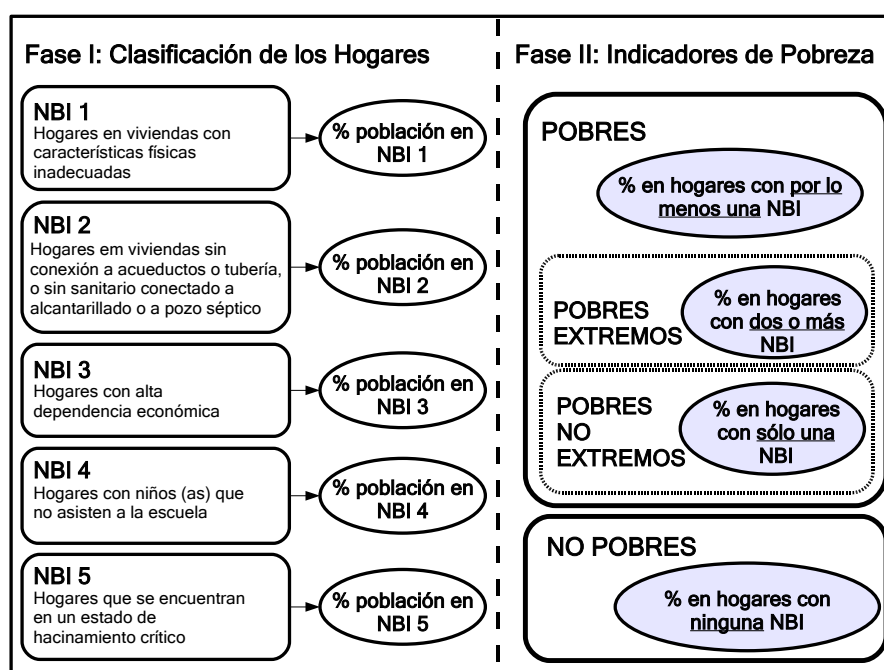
Fase I: Clasificación de los Hogares

NBI 1
Hogares en viviendas con características físicas inadecuadas

% población en NBI 1

NBI 2
Hogares em viviendas sin conexión a acueductos o tubería, o sin sanitario conectado a alcantarillado o a pozo séptico

% población en NBI 2

NBI 3
Hogares con alta dependencia económica

% población en NBI 3

NBI 4
Hogares con niños (as) que no asisten a la escuela

% población en NBI 4

NBI 5
Hogares que se encuentran en un estado de hacinamiento crítico

% población en NBI 5

Fase II: Indicadores de Pobreza

POBRES

% en hogares con por lo menos una NBI

POBRES EXTREMOS

% en hogares con dos o más NBI

POBRES NO EXTREMOS

% en hogares con sólo una NBI

NO POBRES

% en hogares con ninguna NBI